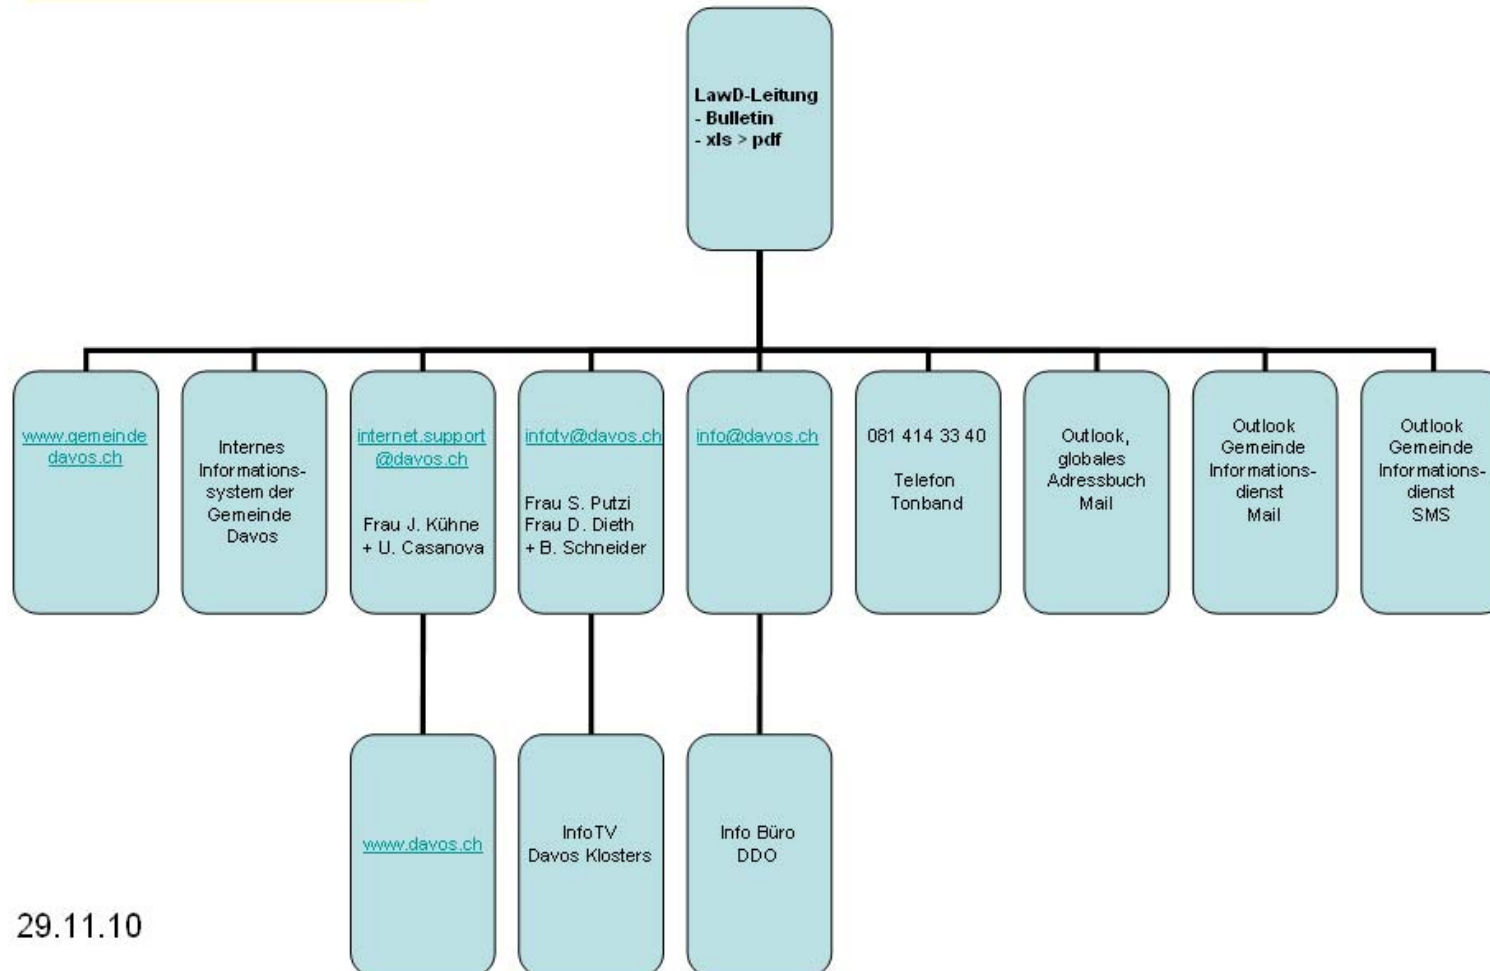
LawD-Leitung
- Bulletin
- xls > pdf

www.gemeindedavos.ch

Internes Informationssystem der Gemeinde Davos

internet.support@davos.ch

Frau J. Kühne
+ U. Casanova

infotv@davos.ch

Frau S. Putzi
Frau D. Dieth
+ B. Schneider

info@davos.ch

081 414 33 40

Telefon
Tonband

Outlook, globales Adressbuch Mail

Outlook Gemeinde Informationsdienst Mail

Outlook Gemeinde Informationsdienst SMS

www.davos.ch

InfoTV
Davos Klosters

Info Büro
DDO

29.11.10